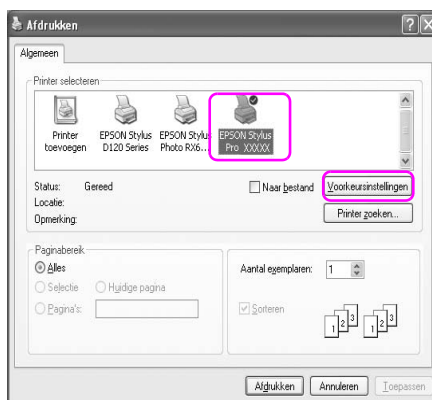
Afdrukken

Algemeen

Printer selecteren

Printer toevoegen

EPSON Stylus D120 Series

EPSON Stylus Photo RX6...

EPSON Stylus Pro XXXXX

Status: Gereed

Locatie:

Opmerking:

Naar bestand

Voorkeursinstellingen

Printer zoeken...

Paginabereik

Alles

Selectie

Huidige pagina

Pagina's:

Aantal exemplaren: 1

Sorteren

1 2 3

1 2 3

Afdrukken

Annuleren

Toepassen